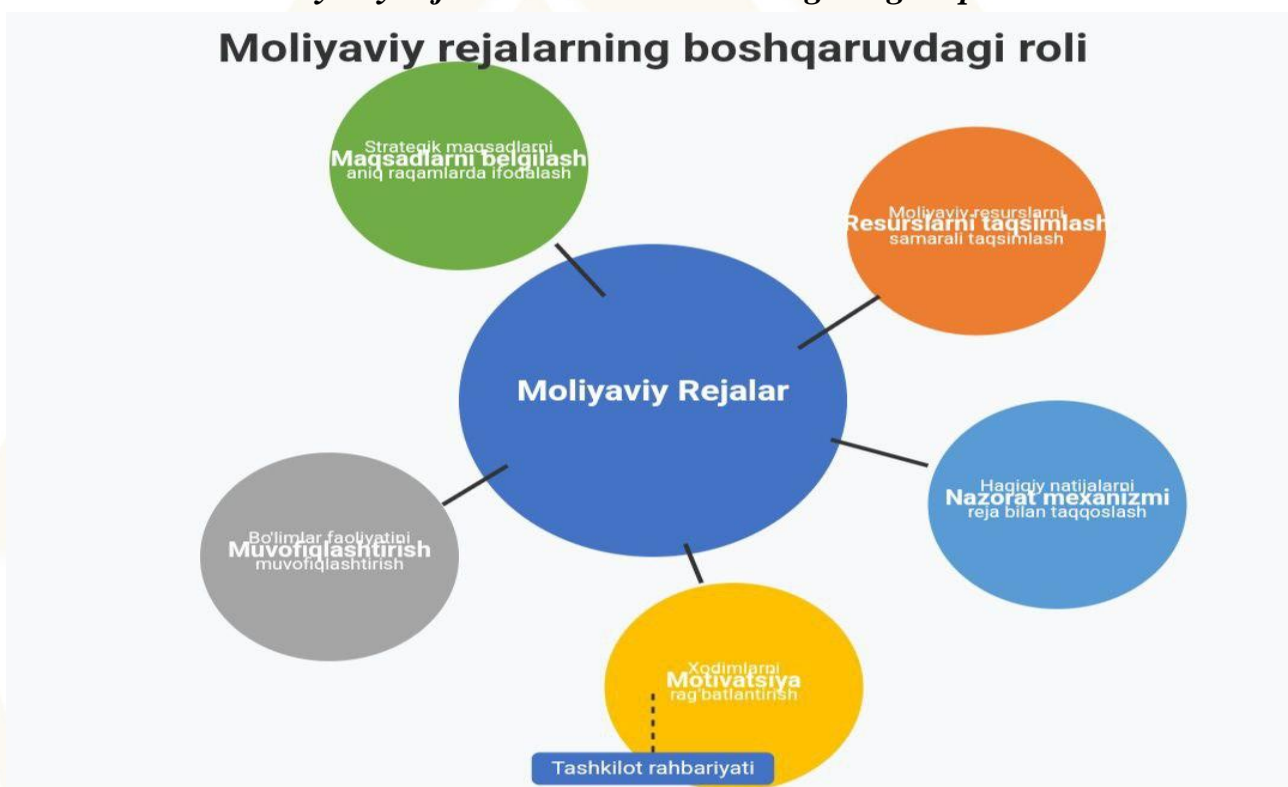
Moliyaviy rejalarning boshqaruvdagi roli

Strategik maqsadlarni
Maqsadlarni belgilash
aniq raqamlarda ifodalash

Moliyaviy resurslarni
Resurslarni taqsimlash
samarali taqsimlash

Moliyaviy Rejalar

Haqiqiy natijalarni
Nazorat mexanizmi
reja bilan taqqoslash

Bo'limlar faoliyatini
Muvofiqlashtirish
muvofiqlashtirish

Xodimlarni
Motivatsiya
rag'batlantirish

Tashkilot rahbariyati